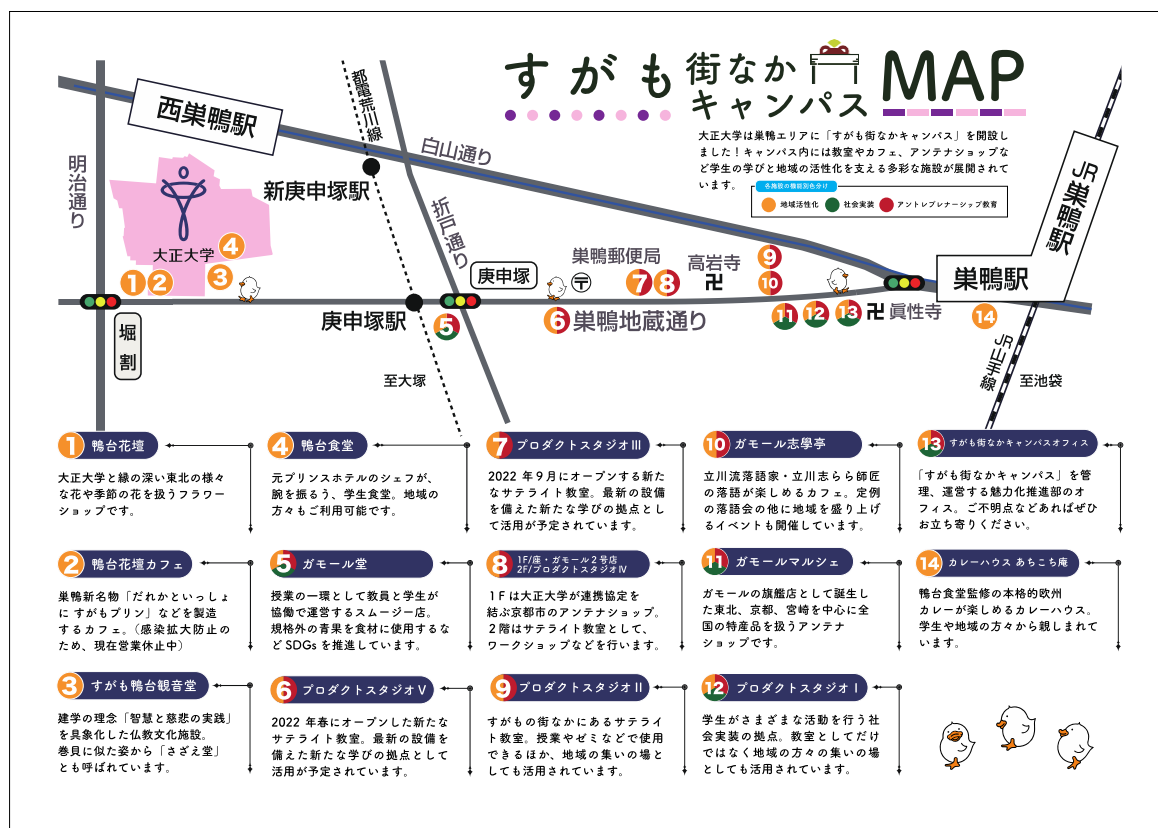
すがも街なかキャンパス MAP

大正大学は巣鴨エリアに「すがも街なかキャンパス」を開設しました！キャンパス内には教室やカフェ、アンテナショップなど学生の学びと地域の活性化を支える多彩な施設が展開されています。

各施設の機能別色分け
地域活性化　社会実装　アントレプレナーシップ教育

西巣鴨駅
明治通り
都電荒川線
白山通り
新庚申塚駅
折戸通り
大正大学
JR巣鴨駅
巣鴨郵便局
高岩寺
庚申塚
巣鴨駅
庚申塚駅
巣鴨地蔵通り
眞性寺
堀割
至大塚
JR山手線
至池袋

1 鴨台花壇
大正大学と縁の深い東北の様々な花や季節の花を扱うフラワーショップです。

2 鴨台花壇カフェ
巣鴨新名物「だれかといっしょに すがもプリン」などを製造するカフェ。（感染拡大防止のため、現在営業休止中）

3 すがも鴨台観音堂
建学の理念「智慧と慈悲の実践」を具象化した仏教文化施設。巻貝に似た姿から「さざえ堂」とも呼ばれています。

4 鴨台食堂
元プリンスホテルのシェフが、腕を振るう、学生食堂。地域の方々もご利用可能です。

5 ガモール堂
授業の一環として教員と学生が協働で運営するスムージー店。規格外の青果を食材に使用するなどSDGsを推進しています。

6 プロダクトスタジオⅤ
2022 年春にオープンした新たなサテライト教室。最新の設備を備えた新たな学びの拠点として活用が予定されています。

7 プロダクトスタジオⅢ
2022 年 9 月にオープンする新たなサテライト教室。最新の設備を備えた新たな学びの拠点として活用が予定されています。

8 1F/座・ガモール２号店 2F/プロダクトスタジオⅣ
１Ｆは大正大学が連携協定を結ぶ京都市のアンテナショップ。２階はサテライト教室として、ワークショップなどを行います。

9 プロダクトスタジオⅡ
すがもの街なかにあるサテライト教室。授業やゼミなどで使用できるほか、地域の集いの場としても活用されています。

10 ガモール志學亭
立川流落語家・立川志ら乃師匠の落語が楽しめるカフェ。定例の落語会の他に地域を盛り上げるイベントも開催しています。

11 ガモールマルシェ
ガモールの旗艦店として誕生した東北、京都、宮崎を中心に全国の特産品を扱うアンテナショップです。

12 プロダクトスタジオⅠ
学生がさまざまな活動を行う社会実装の拠点。教室としてだけではなく地域の方々の集いの場としても活用されています。

13 すがも街なかキャンパスオフィス
「すがも街なかキャンパス」を管理、運営する魅力化推進部のオフィス。ご不明点などあればぜひお立ち寄りください。

14 カレーハウス あちこち庵
鴨台食堂監修の本格的欧州カレーが楽しめるカレーハウス。学生や地域の方々から親しまれています。